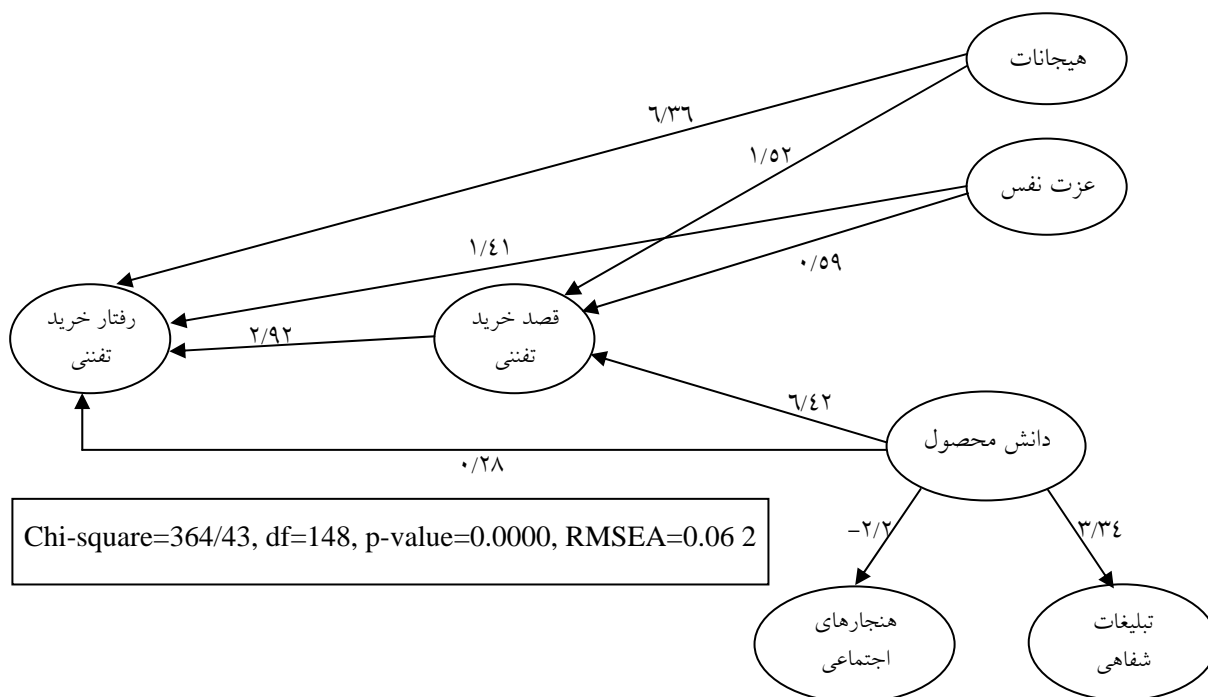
هیجانات

۶/۳۶

۱/۵۲

عزت نفس

۱/۴۱

۰/۵۹

رفتار خرید تفننی

۲/۹۲

قصد خرید تفننی

۶/۴۲

دانش محصول

۰/۲۸

Chi-square=364/43, df=148, p-value=0.0000, RMSEA=0.06 2

-۲/۲

۳/۳۴

هنجارهای اجتماعی

تبلیغات شفاهی